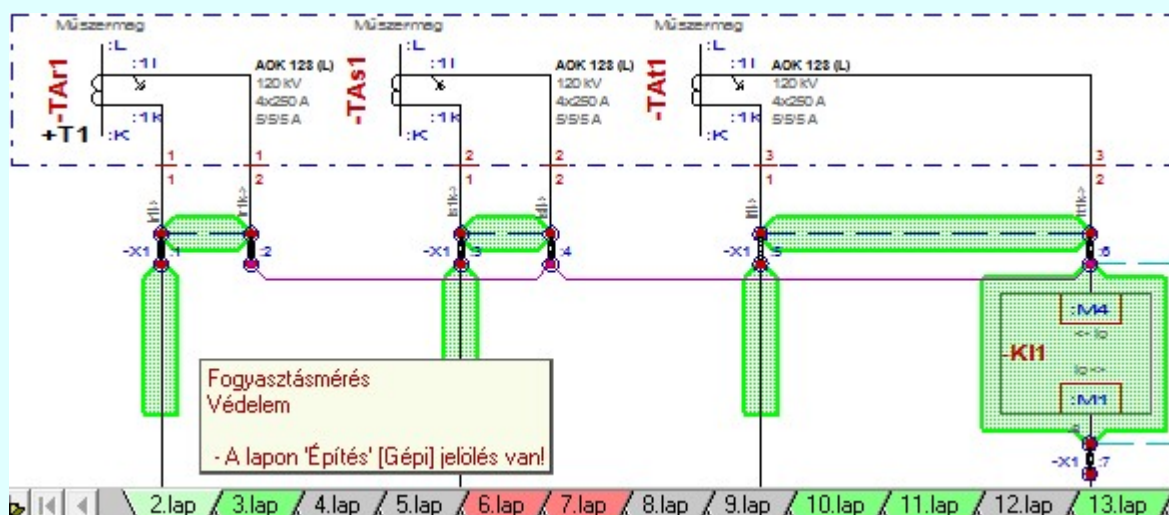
Műszermag
:L
:1I
:1K
:K
-TAr1
+T1
AOK 128 (L)
120 kV
4x250 A
5/5/5 A
1
1
1
2
-X1
:1
:2

Műszermag
:L
:1I
:1K
:K
-TAs1
AOK 128 (L)
120 kV
4x250 A
5/5/5 A
2
1
2
2
-X1
:3
:4

Műszermag
:L
:1I
:1K
:K
-TAt1
AOK 128 (L)
120 kV
4x250 A
5/5/5 A
3
1
3
2
-X1
:5
:6

-KI1
:M4
:M1
-X1
:7

Fogyasztásmérés
Védelem

- A lapon 'Építés' [Gépi] jelölés van!

2.lap 3.lap 4.lap 5.lap 6.lap 7.lap 8.lap 9.lap 10.lap 11.lap 12.lap 13.lap